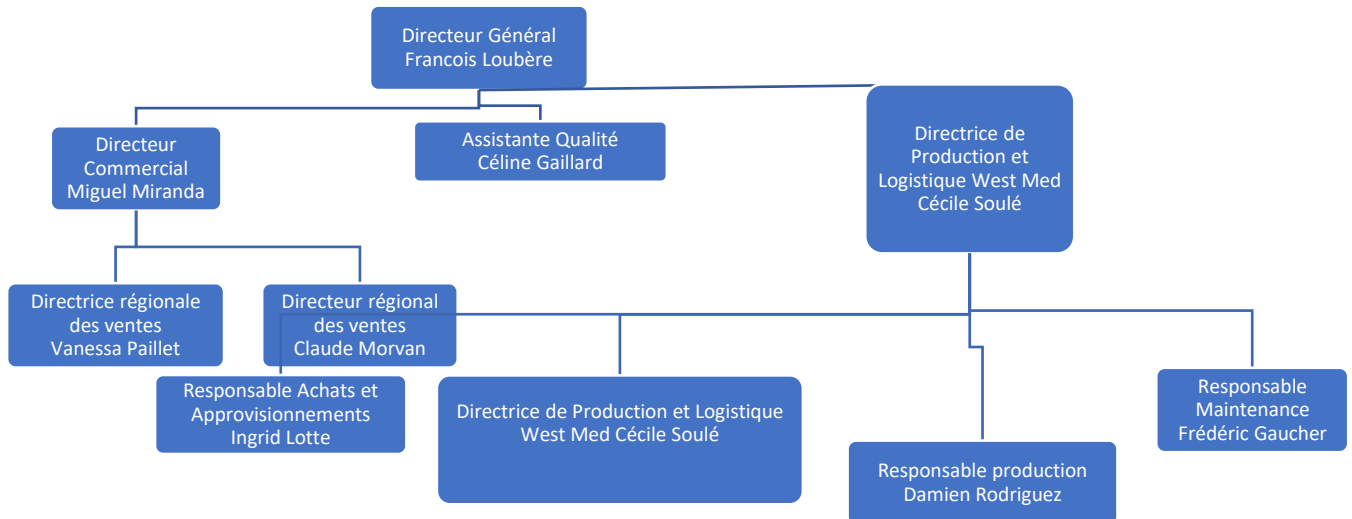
Directeur Général
Francois Loubère

Directeur
Commercial
Miguel Miranda

Assistante Qualité
Céline Gaillard

Directrice de
Production et
Logistique West Med
Cécile Soulé

Directrice régionale
des ventes
Vanessa Paillet

Directeur régional
des ventes
Claude Morvan

Responsable Achats et
Approvisionnements
Ingrid Lotte

Directrice de Production et Logistique
West Med Cécile Soulé

Responsable production
Damien Rodriguez

Responsable
Maintenance
Frédéric Gaucher